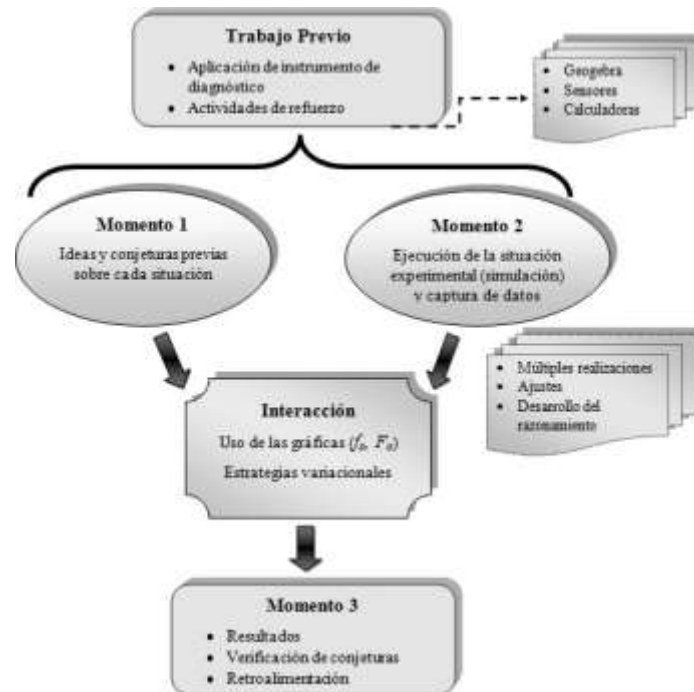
Trabajo Previo
• Aplicación de instrumento de diagnóstico
• Actividades de refuerzo

• Geogebra
• Sensores
• Calculadoras

Momento 1
Ideas y conjeturas previas sobre cada situación

Momento 2
Ejecución de la situación experimental (simulación) y captura de datos

• Múltiples realizaciones
• Ajustes
• Desarrollo del razonamiento

Interacción
Uso de las gráficas ($f_i$, $F_a$)
Estrategias variacionales

Momento 3
• Resultados
• Verificación de conjeturas
• Retroalimentación